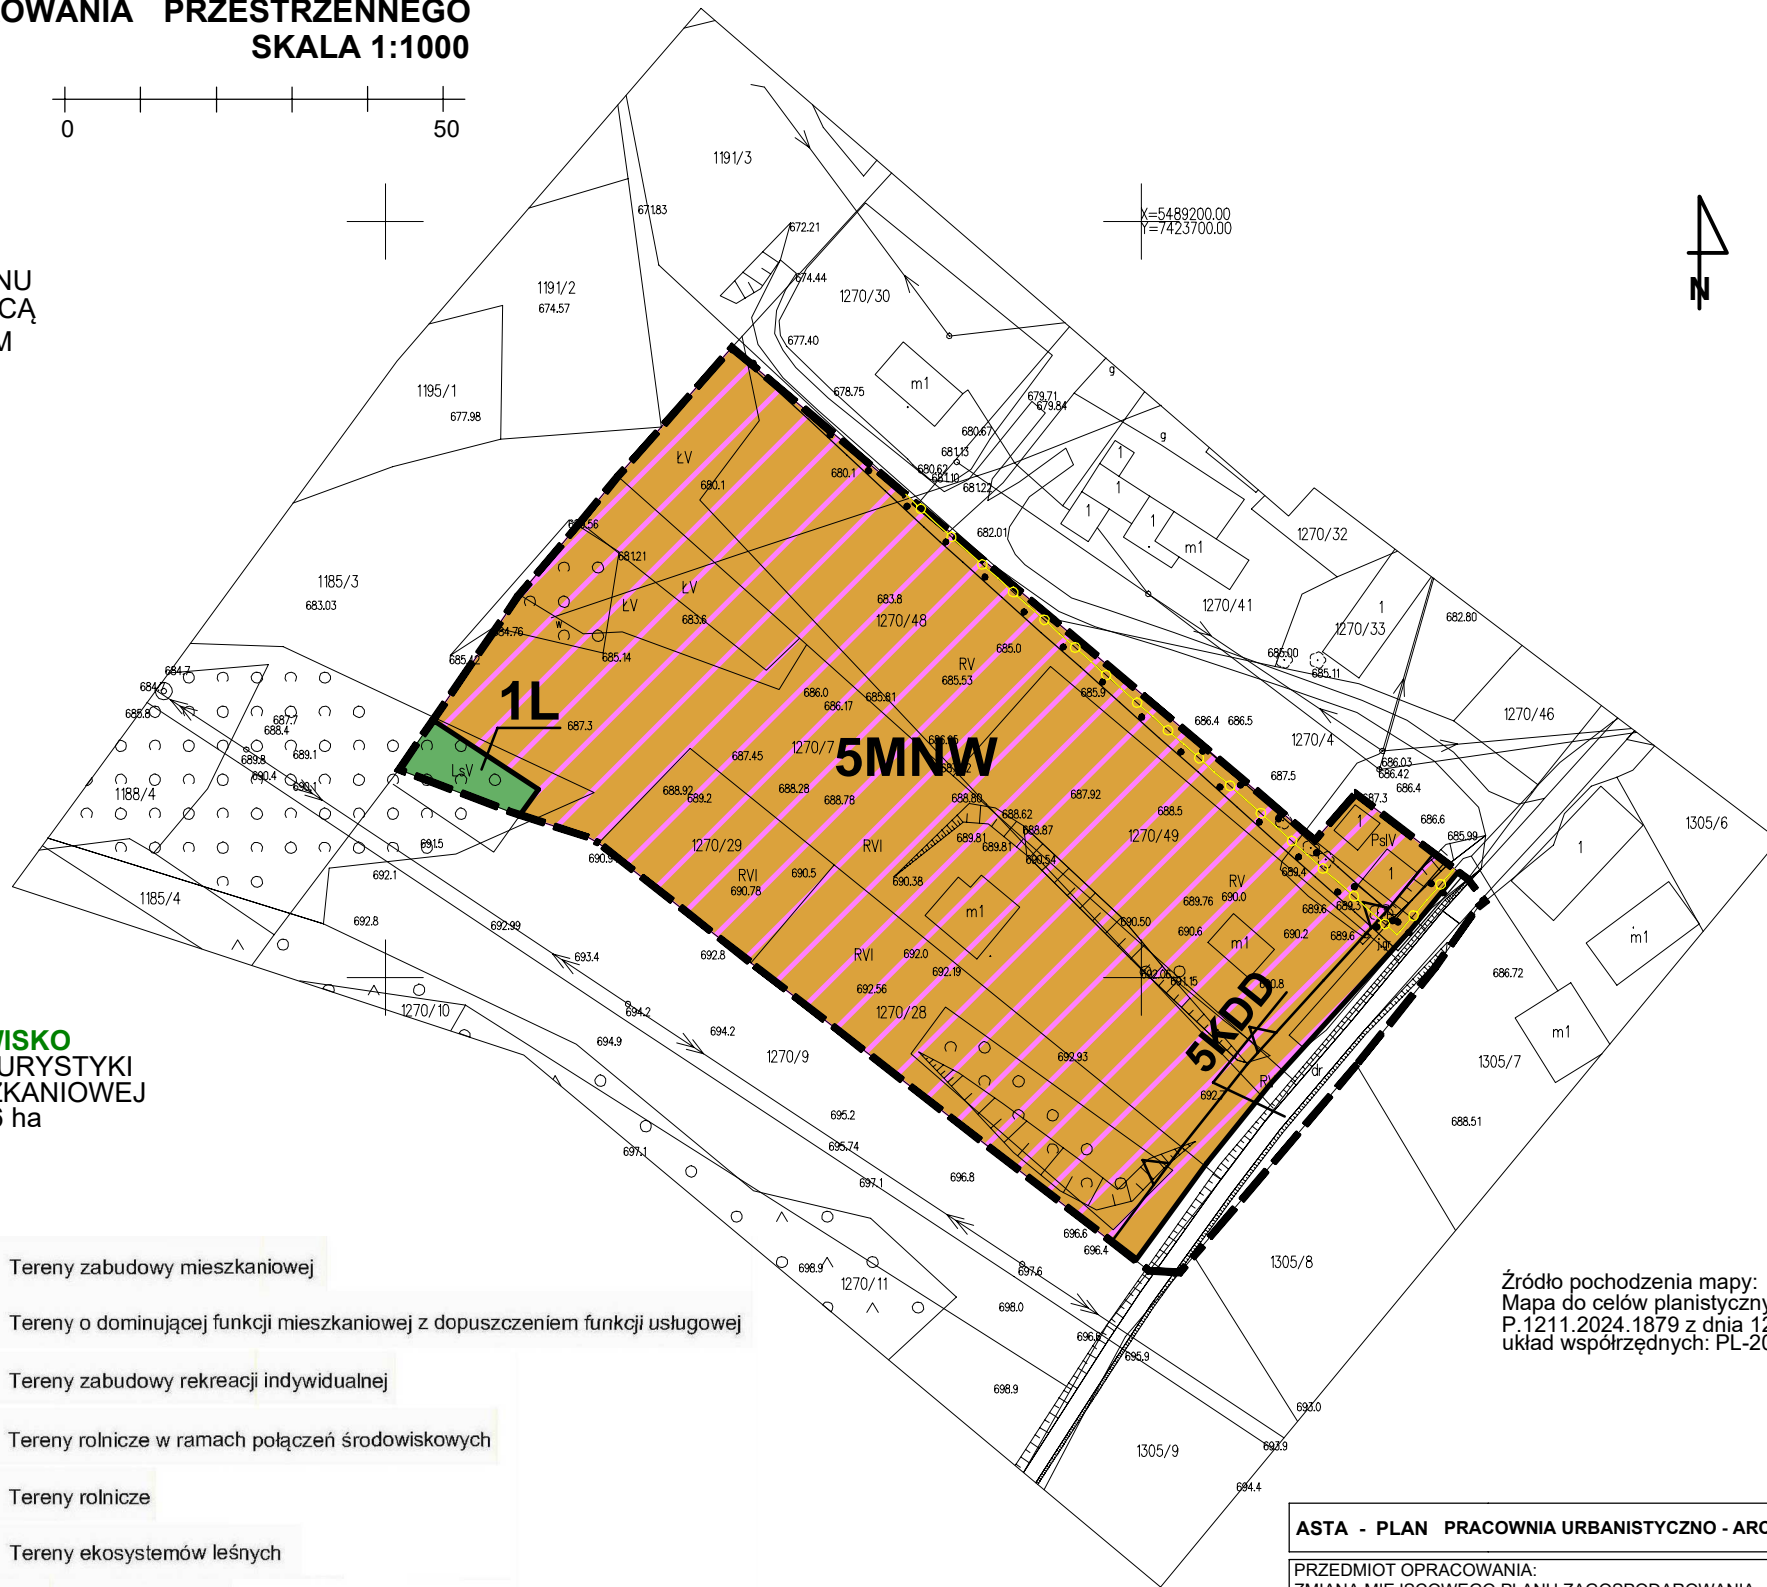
OWANIA PRZESTRZENNEGO
SKALA 1:1000

0 50

NU
CĄ
M

1191/3
1191/2
674.57
1195/1
677.98
1185/3
683.03
1188/4
1185/4
1270/10
1270/9
1270/11
1270/30
1270/32
1270/41
1270/33
1270/46
1270/4
1305/6
1305/7
1305/8
1305/9
1270/48
1270/7
1270/29
1270/49
1270/28

X=5489200.00
Y=7423700.00

N

1L
LsV
5MNW
5KDD
ŁV
RV
RVI
PsIV
m1

VISKO
URYSTYKI
KANIOWEJ
5 ha

Tereny zabudowy mieszkaniowej
Tereny o dominującej funkcji mieszkaniowej z dopuszczeniem funkcji usługowej
Tereny zabudowy rekreacji indywidualnej
Tereny rolnicze w ramach połączeń środowiskowych
Tereny rolnicze
Tereny ekosystemów leśnych

Źródło pochodzenia mapy:
Mapa do celów planistyczny
P.1211.2024.1879 z dnia 12
układ współrzędnych: PL-20

ASTA - PLAN PRACOWNIA URBANISTYCZNO - ARC
PRZEDMIOT OPRACOWANIA:
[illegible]